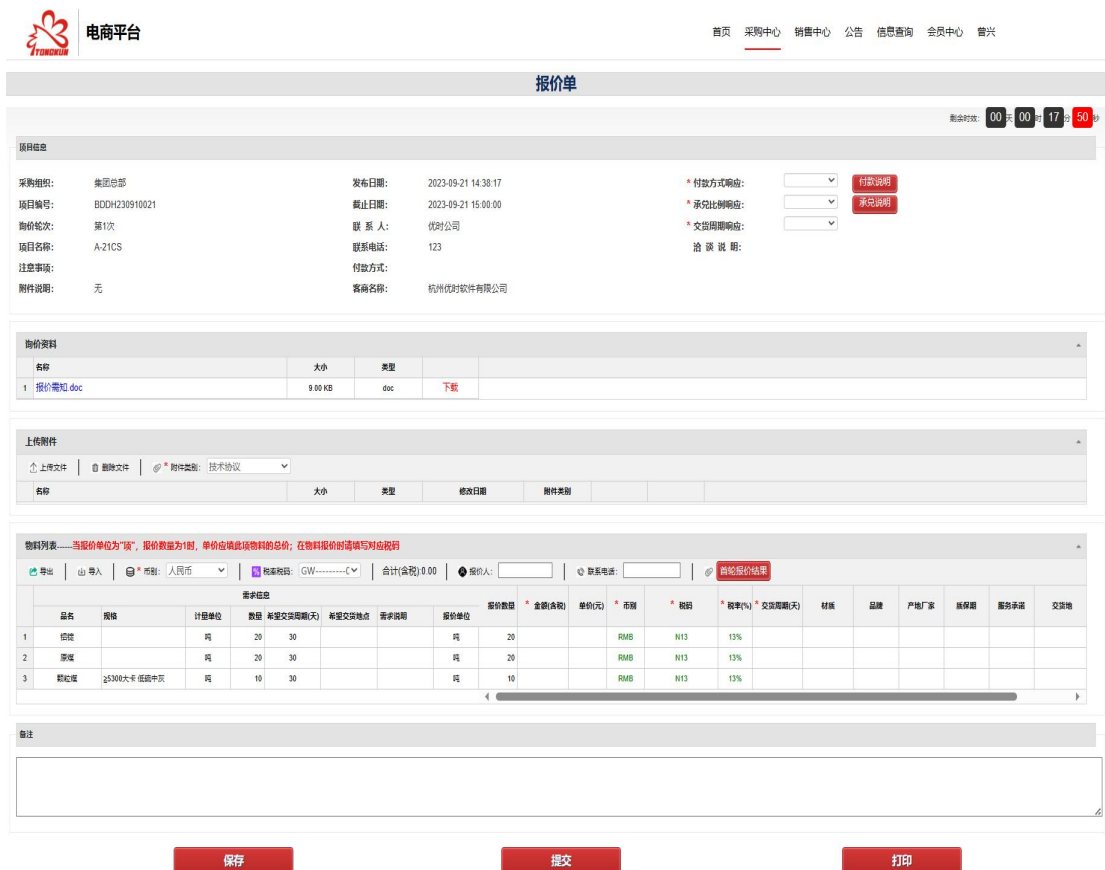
TONGKUN 电商平台

首页 采购中心 销售中心 公告 信息查询 会员中心 曾兴

报价单

剩余时效: 00 天 00 时 17 分 50 秒

项目信息

采购组织: 集团总部
项目编号: BDDH230910021
询价轮次: 第1次
项目名称: A-21CS
注意事项:
附件说明: 无

发布日期: 2023-09-21 14:38:17
截止日期: 2023-09-21 15:00:00
联 系 人: 优时公司
联系电话: 123
付款方式:
客商名称: 杭州优时软件有限公司

* 付款方式响应: 付款说明
* 承兑比例响应: 承兑说明
* 交货周期响应:
洽 谈 说 明:

询价资料

| | 名称 | 大小 | 类型 | |
|---|---|---|---|---|
| 1 | 报价需知.doc | 9.00 KB | doc | 下载 |

上传附件

上传文件 | 删除文件 | * 附件类别: 技术协议

| 名称 | 大小 | 类型 | 修改日期 | 附件类别 |
|---|---|---|---|---|

物料列表-----当报价单位为"项",报价数量为1时,单价应填此项物料的总价;在物料报价时请填写对应税码

导出 | 导入 | * 币别: 人民币 | 税率税码: GW---------C | 合计(含税):0.00 | 报价人: | 联系电话: | 首轮报价结果

| | 品名 | 规格 | 计量单位 | 数量 | 希望交货周期(天) | 希望交货地点 | 需求说明 | 报价单位 | 报价数量 | * 金额(含税) | 单价(元) | * 币别 | * 税码 | * 税率(%) | * 交货周期(天) | 材质 | 品牌 | 产地厂家 | 质保期 | 服务承诺 | 交货地 |
|---|---|---|---|---|---|---|---|---|---|---|---|---|---|---|---|---|---|---|---|---|---|
| 1 | 铝锭 | | 吨 | 20 | 30 | | | 吨 | 20 | | | RMB | N13 | 13% | | | | | | | |
| 2 | 原煤 | | 吨 | 20 | 30 | | | 吨 | 20 | | | RMB | N13 | 13% | | | | | | | |
| 3 | 颗粒煤 | ≥5300大卡 低硫中灰 | 吨 | 10 | 30 | | | 吨 | 10 | | | RMB | N13 | 13% | | | | | | | |

需求信息

备注

保存 提交 打印